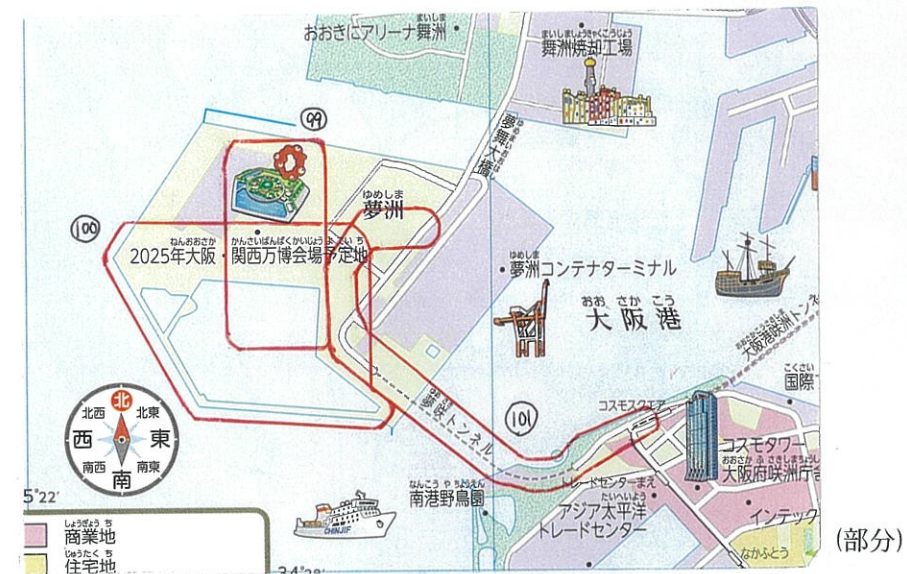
おおきにアリーナ舞洲
舞洲焼却工場
夢舞大橋
99
100
夢洲
2025年大阪・関西万博会場予定地
夢洲コンテナターミナル
大阪港
大阪港咲洲トンネル
国際
北西 北 北東
西 東
南西 南 南東
夢咲トンネル
101
コスモスクエア
コスモタワー
大阪府咲洲庁舎
トレードセンターまえ
南港野鳥園
アジア太平洋トレードセンター
インテック
なかふとう
CHINJIF
5°22'
商業地
住宅地
34°38'
(部分)